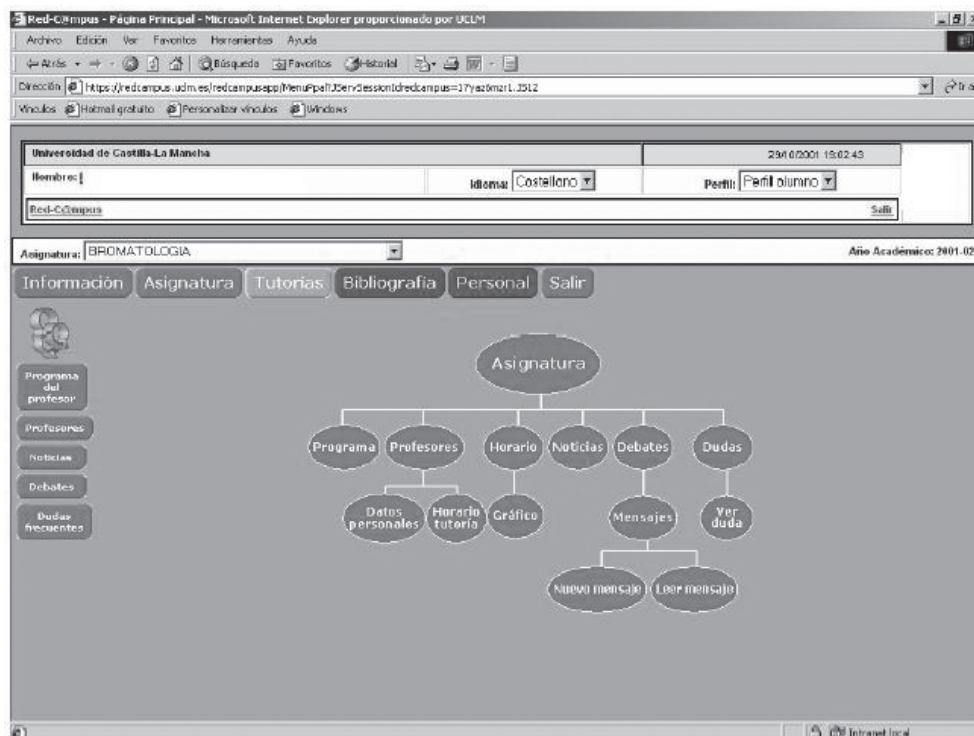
Red-C@mpus - Página Principal - Microsoft Internet Explorer proporcionado por UCLM

Archivo Edición Ver Favoritos Herramientas Ayuda

Atrás Búsqueda Favoritos Historial

Dirección https://redcampus.uclm.es/redcampusapp/MenuPpal?JServSessionIdredcampus=17yaz6mzr1.3512

Vínculos Hotmail gratuito Personalizar vínculos Windows

Universidad de Castilla-La Mancha

29/10/2001 15:02:43

Nombre:

Idioma: Castellano

Perfil: Perfil alumno

Red-C@mpus

Salir

Asignatura: BROMATOLOGIA

Año Académico: 2001-02

Información Asignatura Tutorías Bibliografía Personal Salir

Programa del profesor

Profesores

Noticias

Debates

Dudas frecuentes

Asignatura

Programa Profesores Horario Noticias Debates Dudas

Datos personales Horario tutoría Gráfico Mensajes Ver duda

Nuevo mensaje Leer mensaje

Intranet local